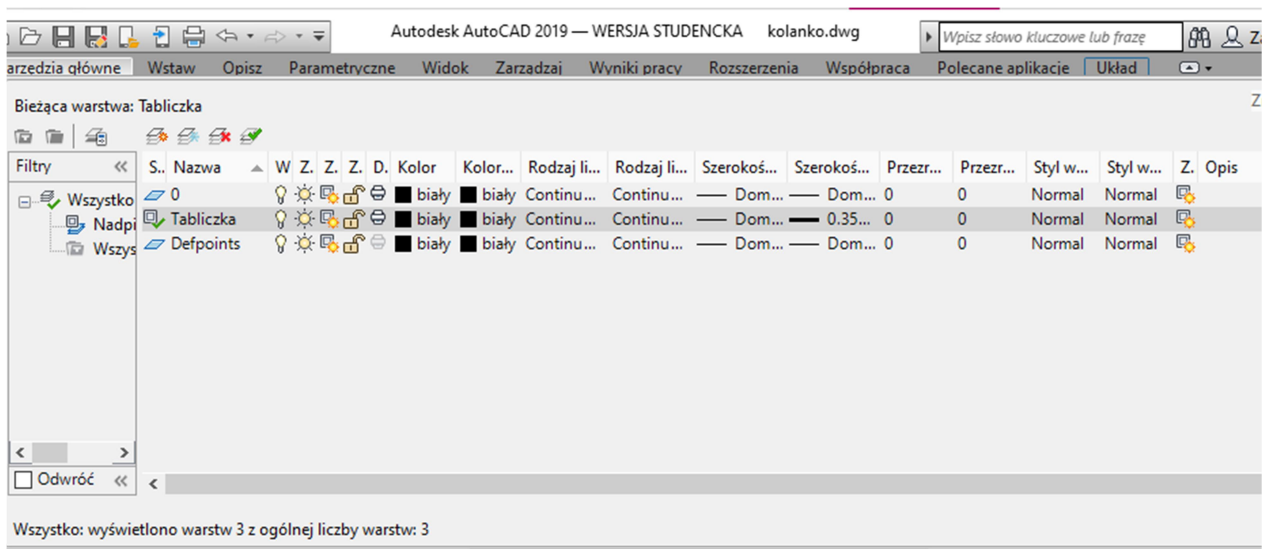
Autodesk AutoCAD 2019 — WERSJA STUDENCKA kolanko.dwg

Wpisz słowo kluczowe lub frazę

arzedzia główne Wstaw Opisz Parametryczne Widok Zarzadzaj Wyniki pracy Rozszerzenia Współpraca Polecane aplikacje Układ

Bieżąca warstwa: Tabliczka

Filtry

Wszystko
Nadpi
Wszys

| S.. | Nazwa | W | Z. | Z. | Z. | D. | Kolor | Kolor... | Rodzaj li... | Rodzaj li... | Szerokoś... | Szerokoś... | Przezr... | Przezr... | Styl w... | Styl w... | Z. | Opis |
|---|---|---|---|---|---|---|---|---|---|---|---|---|---|---|---|---|---|---|
| | 0 | | | | | | biały | biały | Continu... | Continu... | —— Dom... | —— Dom... | 0 | 0 | Normal | Normal | | |
| | Tabliczka | | | | | | biały | biały | Continu... | Continu... | —— Dom... | —— 0.35... | 0 | 0 | Normal | Normal | | |
| | Defpoints | | | | | | biały | biały | Continu... | Continu... | —— Dom... | —— Dom... | 0 | 0 | Normal | Normal | | |

Odwróć

Wszystko: wyświetlono warstw 3 z ogólnej liczby warstw: 3